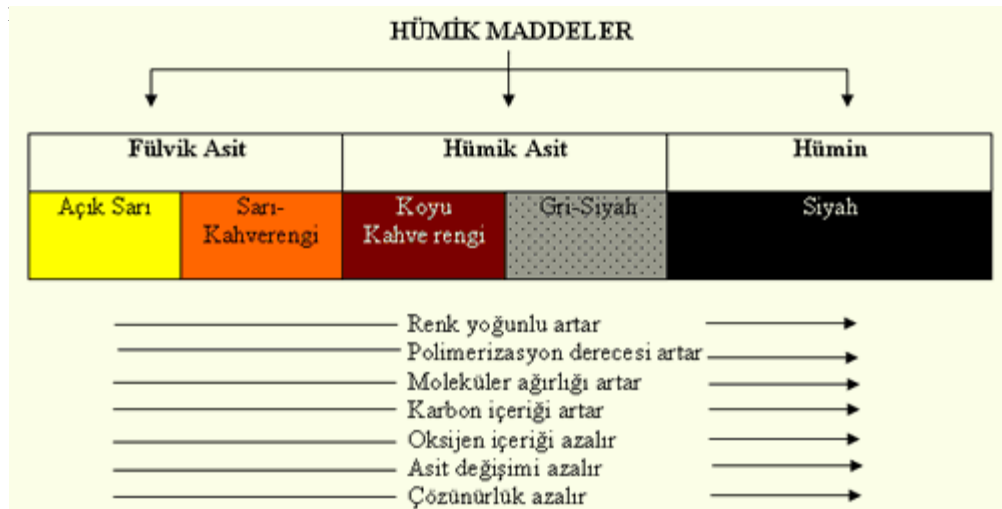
HÜMİK MADDELER

| Fülvik Asit | | Hümik Asit | | Hümin |
|---|---|---|---|---|
| Açık Sarı | Sarı-Kahverengi | Koyu Kahve rengi | Gri-Siyah | Siyah |

Renk yoğunlu artar

Polimerizasyon derecesi artar

Moleküler ağırlığı artar

Karbon içeriği artar

Oksijen içeriği azalır

Asit değişimi azalır

Çözünürlük azalır